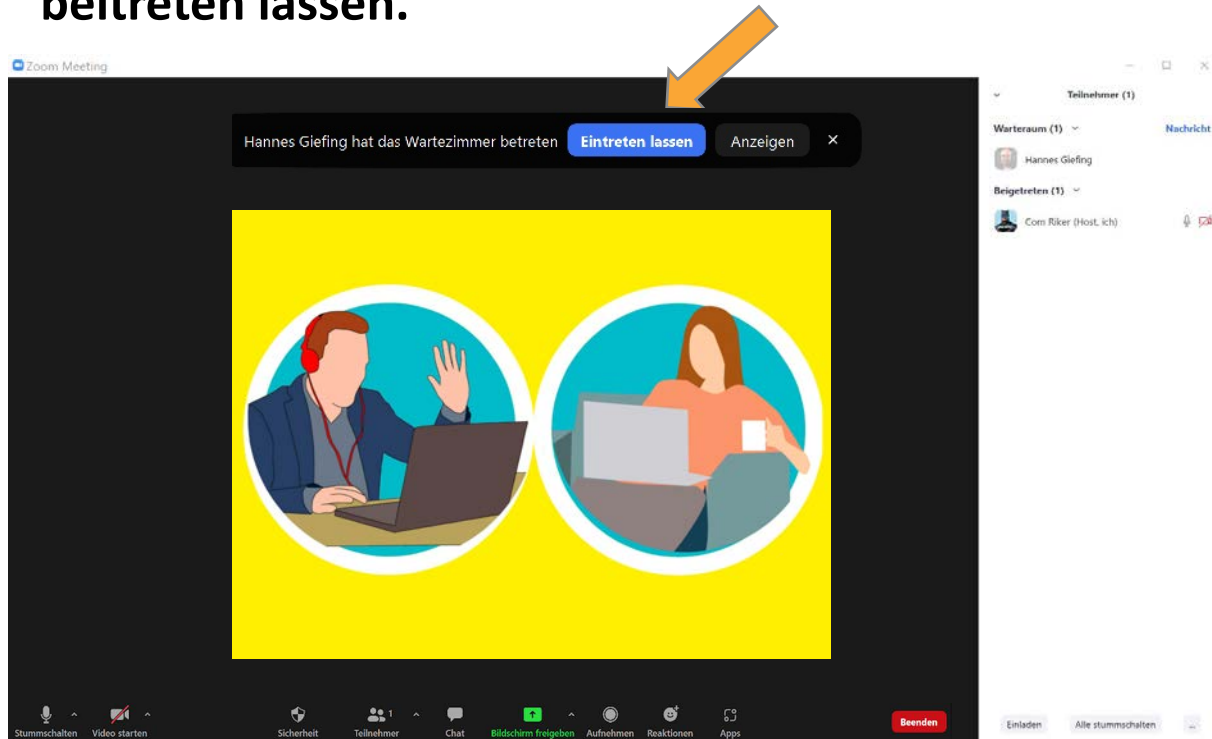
beitreten lassen.

Zoom Meeting

Hannes Giefing hat das Wartezimmer betreten Eintreten lassen Anzeigen ×

Teilnehmer (1)

Warteraum (1) Nachricht

Hannes Giefing

Beigetreten (1)

Com Riker (Host, ich)

Stummschalten Video starten Sicherheit Teilnehmer 1 Chat Bildschirm freigeben Aufnehmen Reaktionen Apps Beenden

Einladen Alle stummschalten ...